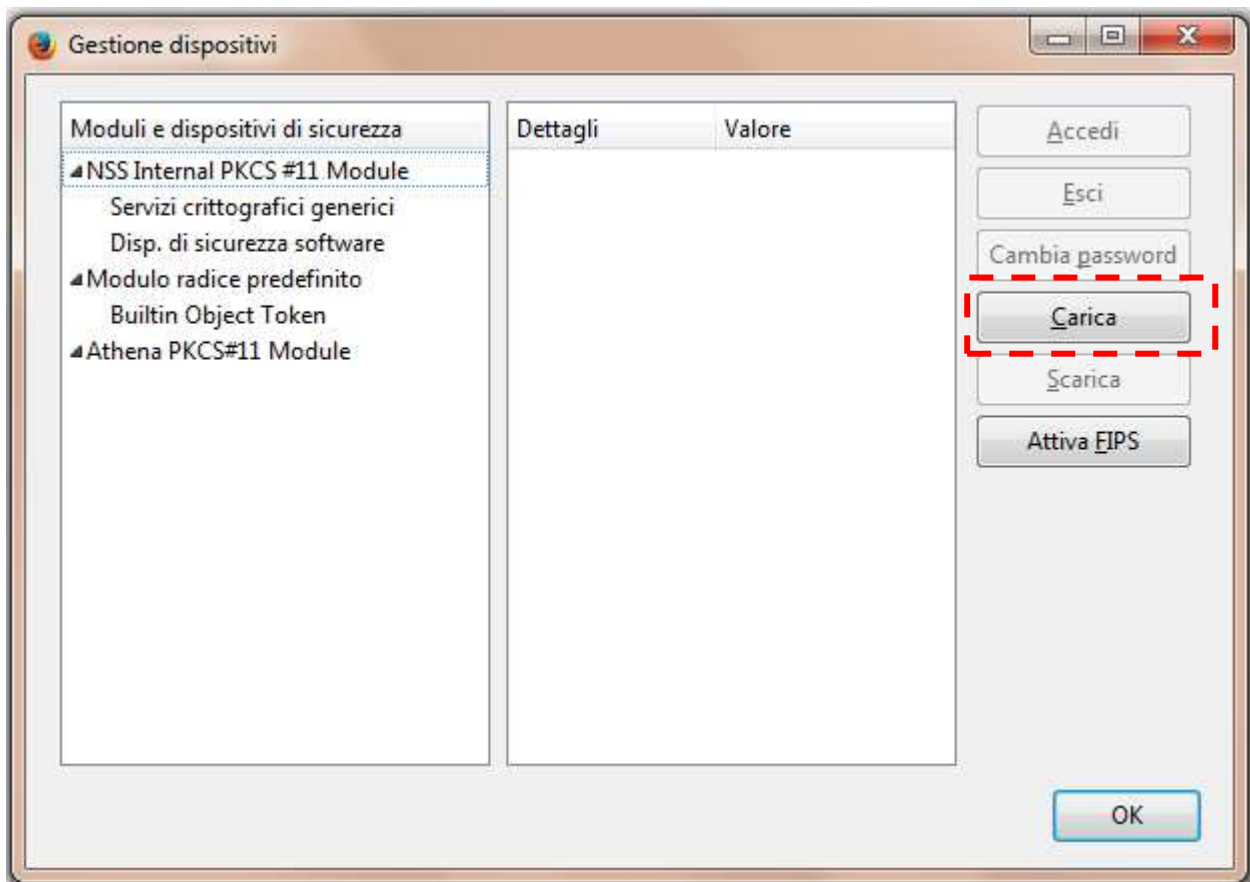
Gestione dispositivi

| Moduli e dispositivi di sicurezza |
|---|
| NSS Internal PKCS #11 Module |
| Servizi crittografici generici |
| Disp. di sicurezza software |
| Modulo radice predefinito |
| Builtin Object Token |
| Athena PKCS#11 Module |

| Dettagli | Valore |
|---|---|

Accedi
Esci
Cambia password
Carica
Scarica
Attiva FIPS

OK